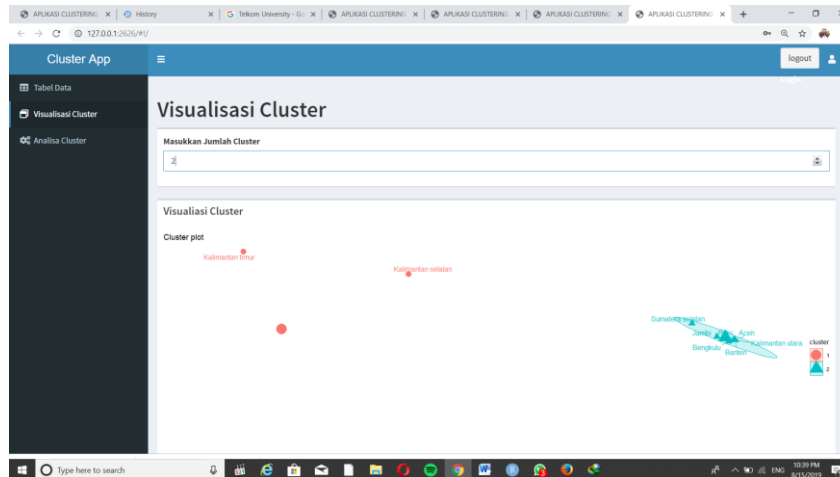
APLIKASI CLUSTERING | History | Telkom University - Go | APLIKASI CLUSTERING | APLIKASI CLUSTERING | APLIKASI CLUSTERING | APLIKASI CLUSTERING

127.0.0.1:2626/#!/

Cluster App

logout

Tabel Data

Visualisasi Cluster

Analisa Cluster

Visualisasi Cluster

Masukkan Jumlah Cluster

2

Visualiasi Cluster

Cluster plot

Kalimantan timur

Kalimantan selatan

Sumatera selatan

Jambi

Aceh

Kalimantan utara

Bengkulu

Banten

cluster

1

2

Type here to search

ENG

10:39 PM

8/15/2019